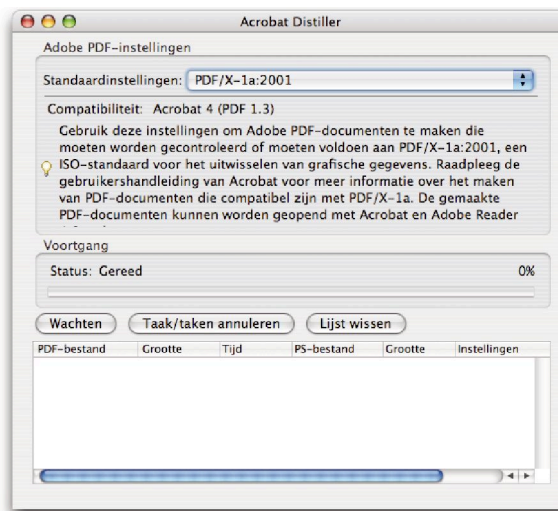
Acrobat Distiller

Adobe PDF-instellingen

Standaardinstellingen: PDF/X-1a:2001

Compatibiliteit: Acrobat 4 (PDF 1.3)

Gebruik deze instellingen om Adobe PDF-documenten te maken die moeten worden gecontroleerd of moeten voldoen aan PDF/X-1a:2001, een ISO-standaard voor het uitwisselen van grafische gegevens. Raadpleeg de gebruikershandleiding van Acrobat voor meer informatie over het maken van PDF-documenten die compatibel zijn met PDF/X-1a. De gemaakte PDF-documenten kunnen worden geopend met Acrobat en Adobe Reader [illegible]

Voortgang

Status: Gereed

0%

Wachten

Taak/taken annuleren

Lijst wissen

| PDF-bestand | Grootte | Tijd | PS-bestand | Grootte | Instellingen |
|---|---|---|---|---|---|